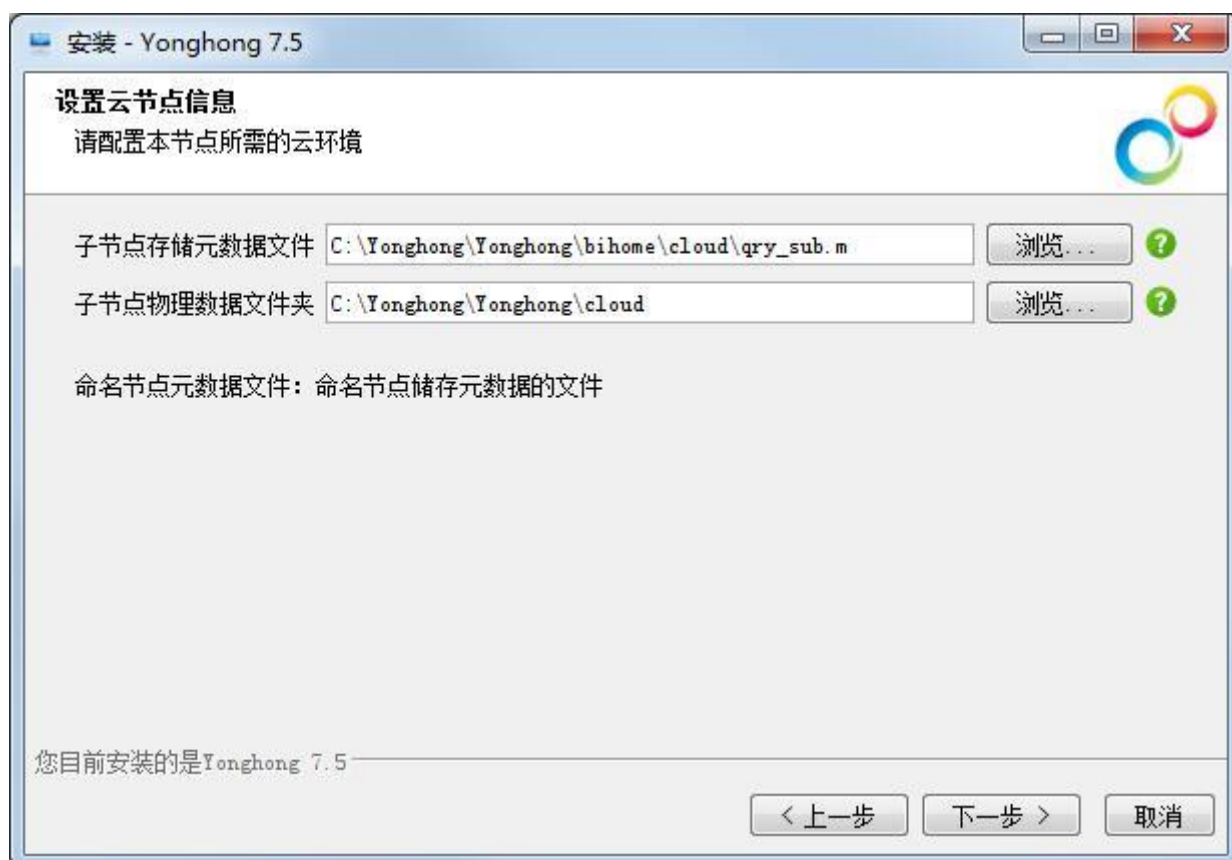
安装 - Yonghong 7.5

设置云节点信息
请配置本节点所需的云环境

子节点存储元数据文件 C:\Yonghong\Yonghong\bihome\cloud\qry_sub.m 浏览...

子节点物理数据文件夹 C:\Yonghong\Yonghong\cloud 浏览...

命名节点元数据文件：命名节点储存元数据的文件

您目前安装的是Yonghong 7.5

< 上一步 下一步 > 取消